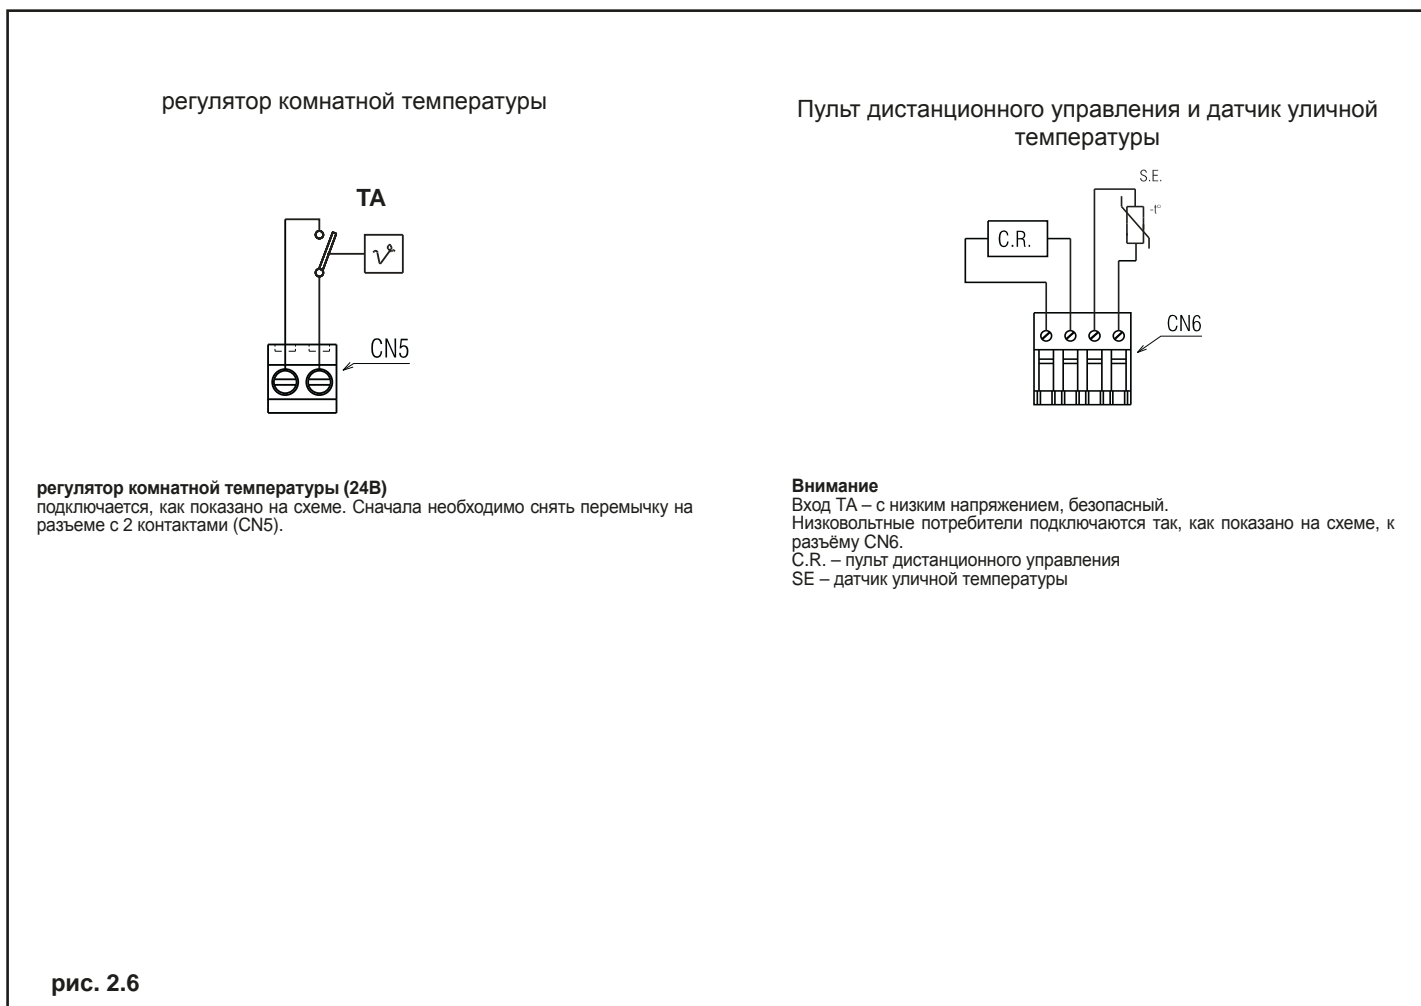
регулятор комнатной температуры

TA

CN5

регулятор комнатной температуры (24В)
подключается, как показано на схеме. Сначала необходимо снять перемычку на разъеме с 2 контактами (CN5).

Пульт дистанционного управления и датчик уличной температуры

S.E.

-t°

C.R.

CN6

Внимание
Вход TA – с низким напряжением, безопасный.
Низковольтные потребители подключаются так, как показано на схеме, к разъёму CN6.
C.R. – пульт дистанционного управления
SE – датчик уличной температуры

рис. 2.6